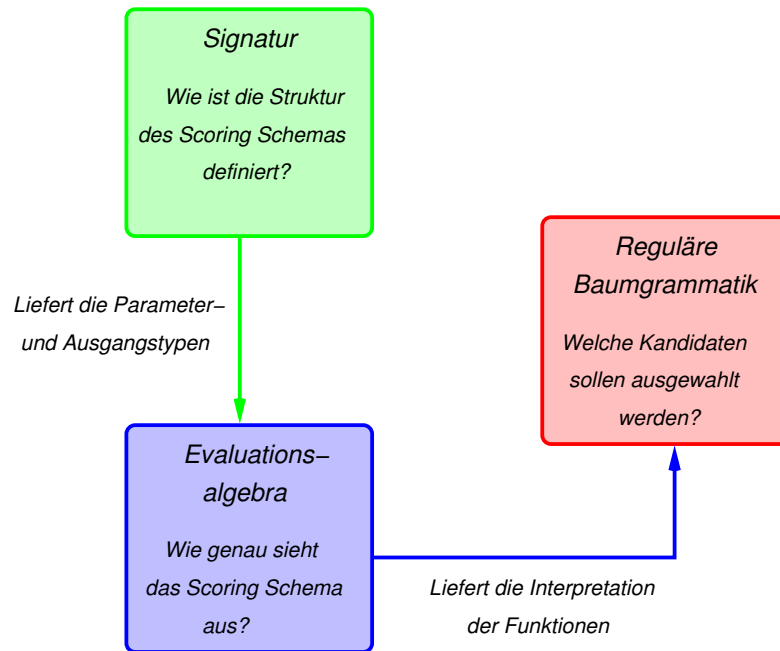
Signatur

Wie ist die Struktur des Scoring Schemas definiert?

Liefert die Parameter– und Ausgangstypen

Reguläre Baumgrammatik

Welche Kandidaten sollen ausgewahlt werden?

Evaluations–algebra

Wie genau sieht das Scoring Schema aus?

Liefert die Interpretation der Funktionen